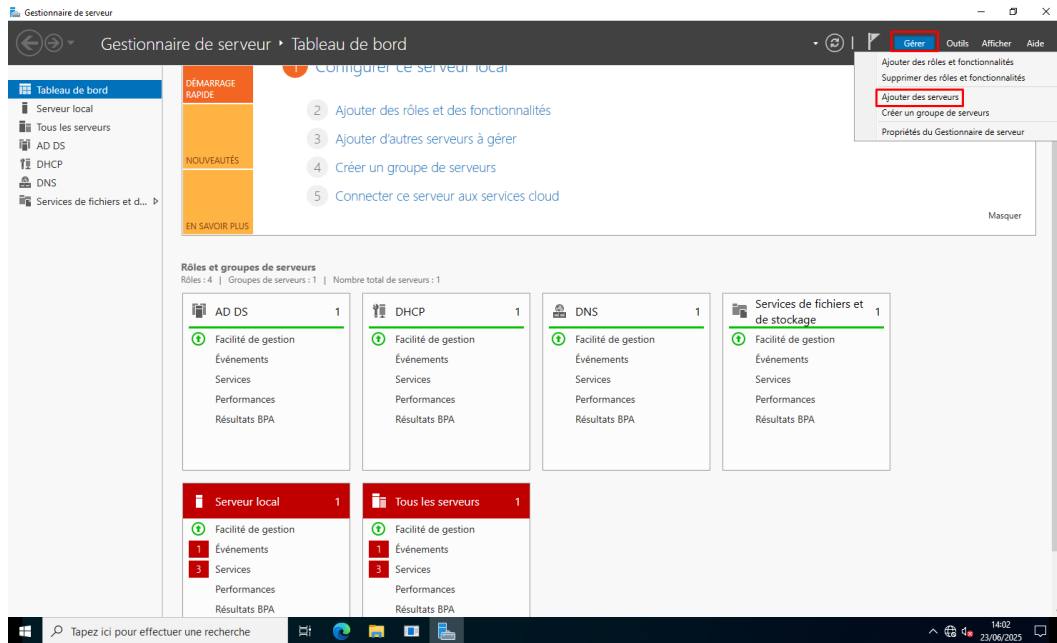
Gestionnaire de serveur

Gestionnaire de serveur • Tableau de bord

Gérer Outils Afficher Aide

Ajouter des rôles et fonctionnalités
Supprimer des rôles et fonctionnalités
Ajouter des serveurs
Créer un groupe de serveurs
Propriétés du Gestionnaire de serveur

Tableau de bord
Serveur local
Tous les serveurs
AD DS
DHCP
DNS
Services de fichiers et d...

DÉMARRAGE RAPIDE

NOUVEAUTÉS

EN SAVOIR PLUS

1 Configurer ce serveur local

2 Ajouter des rôles et des fonctionnalités

3 Ajouter d'autres serveurs à gérer

4 Créer un groupe de serveurs

5 Connecter ce serveur aux services cloud

Masquer

Rôles et groupes de serveurs
Rôles : 4 | Groupes de serveurs : 1 | Nombre total de serveurs : 1

AD DS 1
Facilité de gestion
Événements
Services
Performances
Résultats BPA

DHCP 1
Facilité de gestion
Événements
Services
Performances
Résultats BPA

DNS 1
Facilité de gestion
Événements
Services
Performances
Résultats BPA

Services de fichiers et de stockage 1
Facilité de gestion
Événements
Services
Performances
Résultats BPA

Serveur local 1
Facilité de gestion
1 Événements
3 Services
Performances
Résultats BPA

Tous les serveurs 1
Facilité de gestion
1 Événements
3 Services
Performances
Résultats BPA

Tapez ici pour effectuer une recherche

14:02
23/06/2025